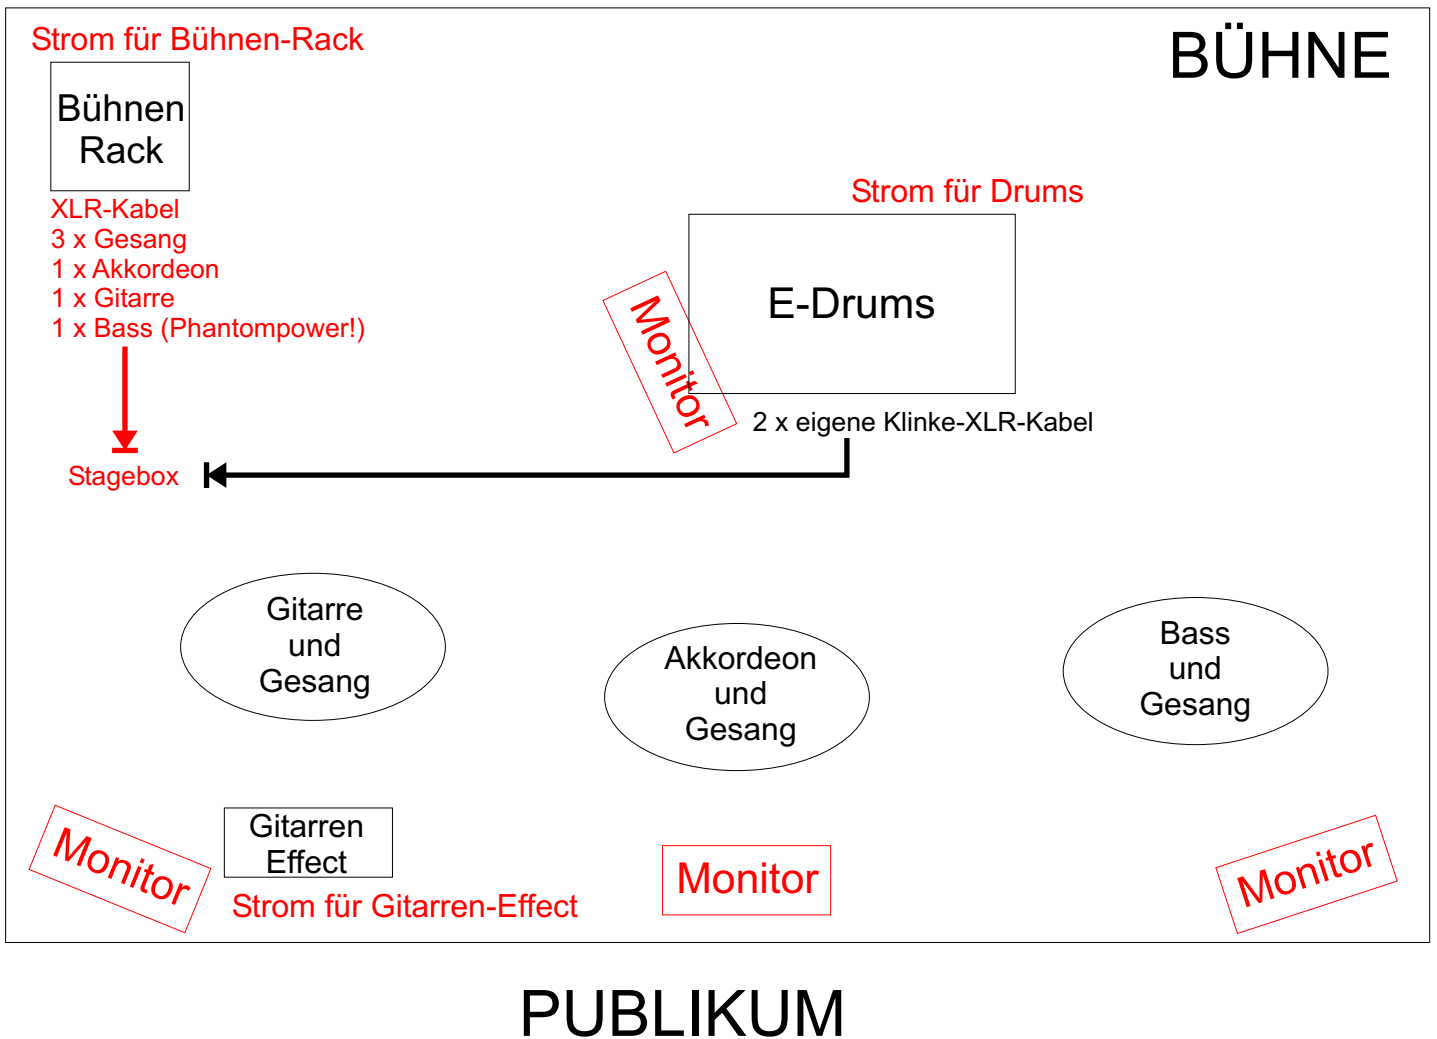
Strom für Bühnen-Rack

BÜHNE

Bühnen Rack

XLR-Kabel
3 x Gesang
1 x Akkordeon
1 x Gitarre
1 x Bass (Phantompower!)

Strom für Drums

E-Drums

Monitor

2 x eigene Klinke-XLR-Kabel

Stagebox

Gitarre und Gesang

Akkordeon und Gesang

Bass und Gesang

Monitor

Gitarren Effect

Strom für Gitarren-Effect

Monitor

Monitor

PUBLIKUM